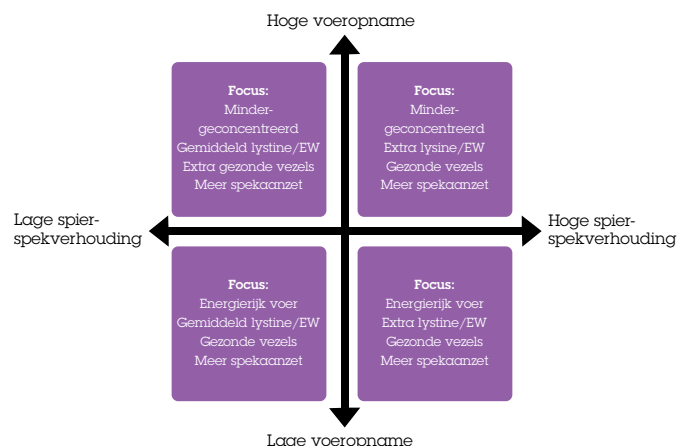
Hoge voeropname

Focus:
Minder-geconcentreerd
Gemiddeld lystine/EW
Extra gezonde vezels
Meer spekaanzet

Focus:
Minder-geconcentreerd
Extra lysine/EW
Gezonde vezels
Meer spekaanzet

Lage spier-spekverhouding

Hoge spier-spekverhouding

Focus:
Energierijk voer
Gemiddeld lystine/EW
Gezonde vezels
Meer spekaanzet

Focus:
Energierijk voer
Extra lystine/EW
Gezonde vezels
Meer spekaanzet

Lage voeropname